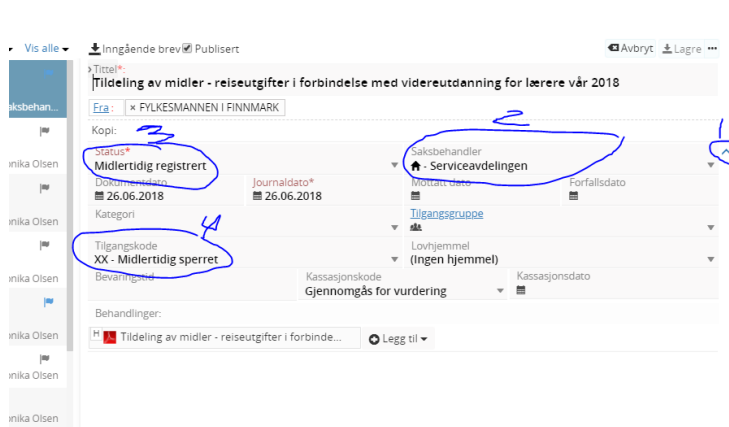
Vis alle

aksbehan...

onika Olsen

onika Olsen

onika Olsen

onika Olsen

onika Olsen

onika Olsen

onika Olsen

Inngående brev Publisert

Avbryt Lagre ...

Tittel*:
Tildeling av midler - reiseutgifter i forbindelse med videreutdanning for lærere vår 2018

Fra: × FYLKESMANNEN I FINNMARK

Kopi:

3

2

Status*
Midlertidig registrert

Saksbehandler
- Serviceavdelingen

Dokumentdato
26.06.2018

Journaldato*
26.06.2018

Mottatt dato

Forfallsdato

Kategori

Tilgangsgruppe

4

Tilgangskode
XX - Midlertidig sperret

Lovhjemmel
(Ingen hjemmel)

Bevaringstid

Kassasjonskode
Gjennomgås for vurdering

Kassasjonsdato

Behandlinger:

H Tildeling av midler - reiseutgifter i forbinde...

Legg til